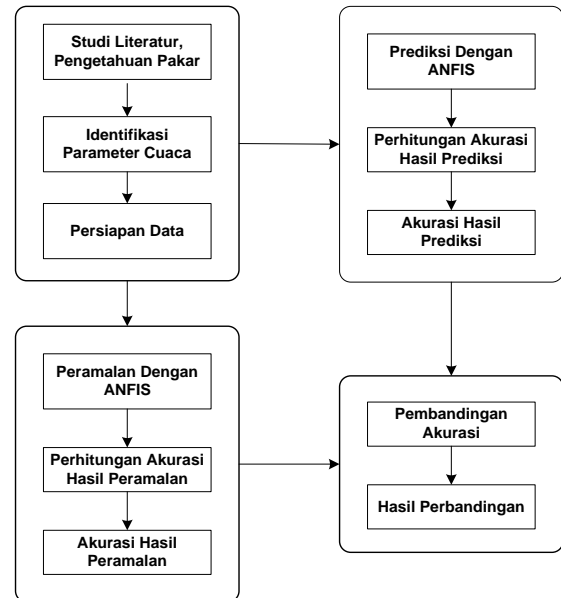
Studi Literatur, Pengetahuan Pakar

Identifikasi Parameter Cuaca

Persiapan Data

Prediksi Dengan ANFIS

Perhitungan Akurasi Hasil Prediksi

Akurasi Hasil Prediksi

Peramalan Dengan ANFIS

Perhitungan Akurasi Hasil Peramalan

Akurasi Hasil Peramalan

Pembandingan Akurasi

Hasil Perbandingan